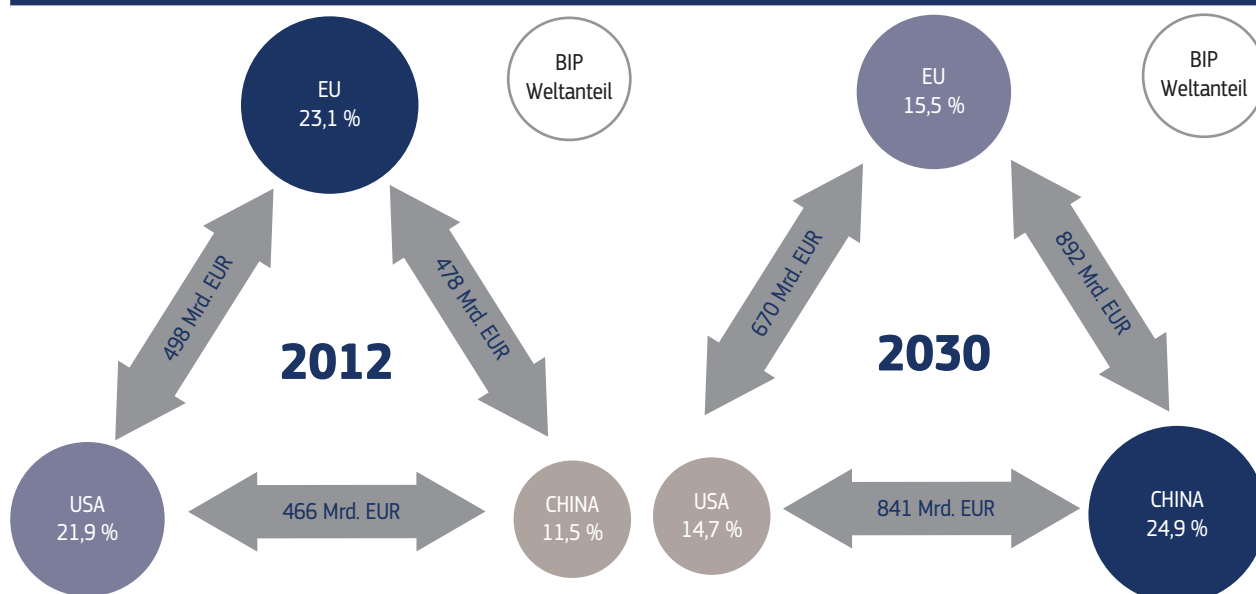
EU
23,1 %

BIP
Weltanteil

498 Mrd. EUR

478 Mrd. EUR

2012

USA
21,9 %

466 Mrd. EUR

CHINA
11,5 %

EU
15,5 %

BIP
Weltanteil

670 Mrd. EUR

892 Mrd. EUR

2030

USA
14,7 %

841 Mrd. EUR

CHINA
24,9 %